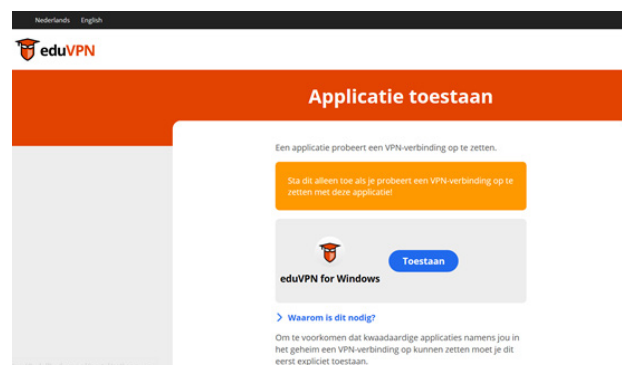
Nederlands English

eduVPN

Applicatie toestaan

Een applicatie probeert een VPN-verbinding op te zetten.

Sta dit alleen toe als je probeert een VPN-verbinding op te zetten met deze applicatie!

eduVPN for Windows

Toestaan

Waarom is dit nodig?

Om te voorkomen dat kwaadaardige applicaties namens jou in het geheim een VPN-verbinding op kunnen zetten moet je dit eerst expliciet toestaan.